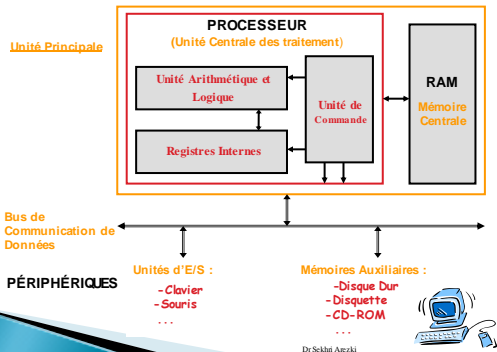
Unité Principale

PROCESSEUR
(Unité Centrale des traitement)

Unité Arithmétique et Logique

Registres Internes

Unité de Commande

RAM
Mémoire Centrale

Bus de Communication de Données

PÉRIPHÉRIQUES

Unités d'E/S :
-Clavier
-Souris
. . .

Mémoires Auxiliaires :
-Disque Dur
-Disquette
-CD-ROM
. . .

Dr Sekhri Arezki